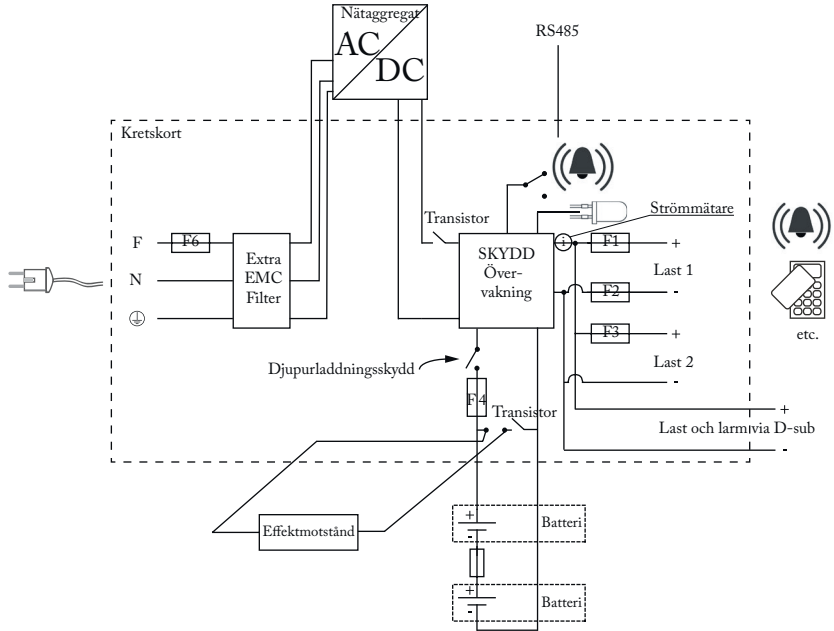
Nätaggregat
AC
DC
RS485
Kretskort
Transistor
Strömmätare
F
F6
Extra EMC Filter
N
$\oplus$
SKYDD Övervakning
F1
+
Last 1
F2
-
F3
+
Last 2
-
etc.
Djupurladdningsskydd
F4
Transistor
+
Last och larm via D-sub
-
Effektmotstånd
+
-
Batteri
+
-
Batteri